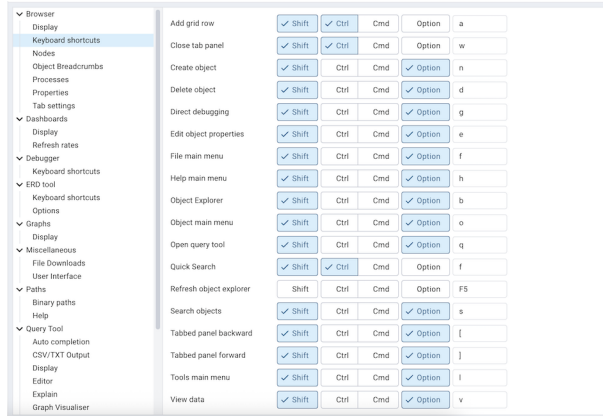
Browser
Display
Keyboard shortcuts
Nodes
Object Breadcrumbs
Processes
Properties
Tab settings
Dashboards
Display
Refresh rates
Debugger
Keyboard shortcuts
ERD tool
Keyboard shortcuts
Options
Graphs
Display
Miscellaneous
File Downloads
User Interface
Paths
Binary paths
Help
Query Tool
Auto completion
CSV/TXT Output
Display
Editor
Explain
Graph Visualiser

| | | | | | |
|---|---|---|---|---|---|
| Add grid row | ✓ Shift | ✓ Ctrl | Cmd | Option | a |
| Close tab panel | ✓ Shift | ✓ Ctrl | Cmd | Option | w |
| Create object | ✓ Shift | Ctrl | Cmd | ✓ Option | n |
| Delete object | ✓ Shift | Ctrl | Cmd | ✓ Option | d |
| Direct debugging | ✓ Shift | Ctrl | Cmd | ✓ Option | g |
| Edit object properties | ✓ Shift | Ctrl | Cmd | ✓ Option | e |
| File main menu | ✓ Shift | Ctrl | Cmd | ✓ Option | f |
| Help main menu | ✓ Shift | Ctrl | Cmd | ✓ Option | h |
| Object Explorer | ✓ Shift | Ctrl | Cmd | ✓ Option | b |
| Object main menu | ✓ Shift | Ctrl | Cmd | ✓ Option | o |
| Open query tool | ✓ Shift | Ctrl | Cmd | ✓ Option | q |
| Quick Search | ✓ Shift | ✓ Ctrl | Cmd | Option | f |
| Refresh object explorer | Shift | Ctrl | Cmd | Option | F5 |
| Search objects | ✓ Shift | Ctrl | Cmd | ✓ Option | s |
| Tabbed panel backward | ✓ Shift | Ctrl | Cmd | ✓ Option | [ |
| Tabbed panel forward | ✓ Shift | Ctrl | Cmd | ✓ Option | ] |
| Tools main menu | ✓ Shift | Ctrl | Cmd | ✓ Option | l |
| View data | ✓ Shift | Ctrl | Cmd | ✓ Option | v |